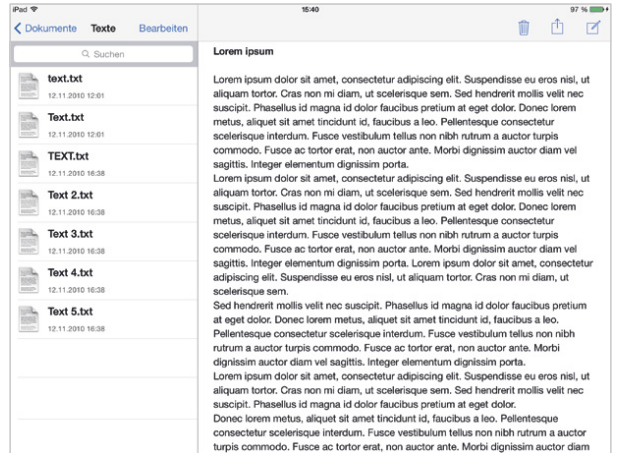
iPad
15:40
97 %

Dokumente Texte Bearbeiten

Suchen

text.txt
12.11.2010 12:01

Text.txt
12.11.2010 12:01

TEXT.txt
12.11.2010 16:38

Text 2.txt
12.11.2010 16:38

Text 3.txt
12.11.2010 16:38

Text 4.txt
12.11.2010 16:38

Text 5.txt
12.11.2010 16:38

Lorem ipsum

Lorem ipsum dolor sit amet, consectetur adipiscing elit. Suspendisse eu eros nisl, ut aliquam tortor. Cras non mi diam, ut scelerisque sem. Sed hendrerit mollis velit nec suscipit. Phasellus id magna id dolor faucibus pretium at eget dolor. Donec lorem metus, aliquet sit amet tincidunt id, faucibus a leo. Pellentesque consectetur scelerisque interdum. Fusce vestibulum tellus non nibh rutrum a auctor turpis commodo. Fusce ac tortor erat, non auctor ante. Morbi dignissim auctor diam vel sagittis. Integer elementum dignissim porta.
Lorem ipsum dolor sit amet, consectetur adipiscing elit. Suspendisse eu eros nisl, ut aliquam tortor. Cras non mi diam, ut scelerisque sem. Sed hendrerit mollis velit nec suscipit. Phasellus id magna id dolor faucibus pretium at eget dolor. Donec lorem metus, aliquet sit amet tincidunt id, faucibus a leo. Pellentesque consectetur scelerisque interdum. Fusce vestibulum tellus non nibh rutrum a auctor turpis commodo. Fusce ac tortor erat, non auctor ante. Morbi dignissim auctor diam vel sagittis. Integer elementum dignissim porta. Lorem ipsum dolor sit amet, consectetur adipiscing elit. Suspendisse eu eros nisl, ut aliquam tortor. Cras non mi diam, ut scelerisque sem.
Sed hendrerit mollis velit nec suscipit. Phasellus id magna id dolor faucibus pretium at eget dolor. Donec lorem metus, aliquet sit amet tincidunt id, faucibus a leo. Pellentesque consectetur scelerisque interdum. Fusce vestibulum tellus non nibh rutrum a auctor turpis commodo. Fusce ac tortor erat, non auctor ante. Morbi dignissim auctor diam vel sagittis. Integer elementum dignissim porta.
Lorem ipsum dolor sit amet, consectetur adipiscing elit. Suspendisse eu eros nisl, ut aliquam tortor. Cras non mi diam, ut scelerisque sem. Sed hendrerit mollis velit nec suscipit. Phasellus id magna id dolor faucibus pretium at eget dolor.
Donec lorem metus, aliquet sit amet tincidunt id, faucibus a leo. Pellentesque consectetur scelerisque interdum. Fusce vestibulum tellus non nibh rutrum a auctor turpis commodo. Fusce ac tortor erat, non auctor ante. Morbi dignissim auctor diam